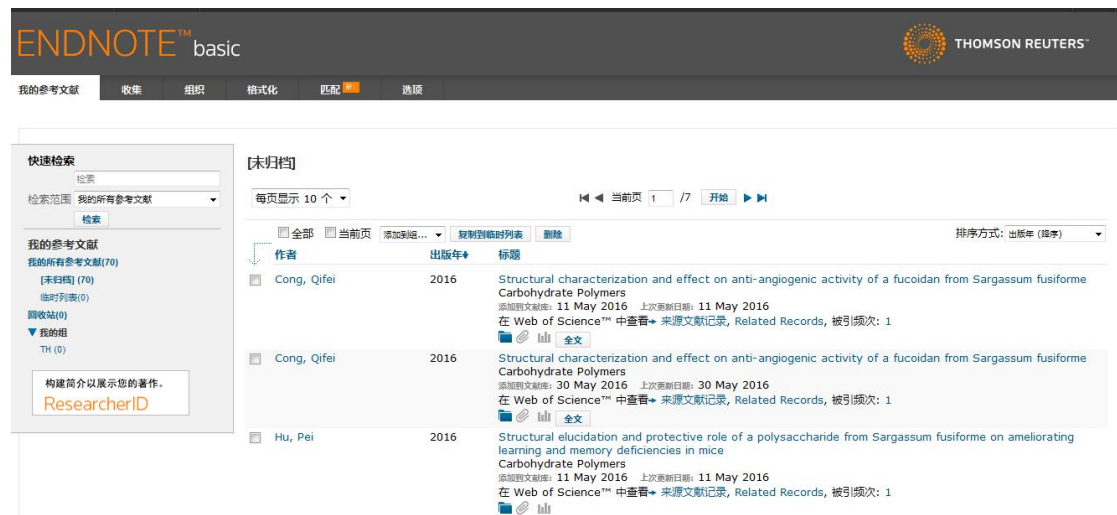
ENDNOTE™ basic

THOMSON REUTERS®

我的参考文献 收集 组织 格式化 匹配 新 选项

快速检索
检索
检索范围 我的所有参考文献
检索

我的参考文献
我的所有参考文献(70)
[未归档] (70)
临时列表(0)
回收站(0)
▼ 我的组
TH (0)

构建简介以展示您的著作。
ResearcherID

[未归档]

每页显示 10 个

当前页 1 /7 开始

全部 当前页 添加到组... 复制到临时列表 删除

排序方式: 出版年 (降序)

| 作者 | 出版年 | 标题 |
|---|---|---|
| Cong, Qifei | 2016 | Structural characterization and effect on anti-angiogenic activity of a fucoidan from Sargassum fusiforme<br>Carbohydrate Polymers<br>添加到文献库: 11 May 2016 上次更新日期: 11 May 2016<br>在 Web of Science™ 中查看 来源文献记录, Related Records, 被引频次: 1<br>全文 |
| Cong, Qifei | 2016 | Structural characterization and effect on anti-angiogenic activity of a fucoidan from Sargassum fusiforme<br>Carbohydrate Polymers<br>添加到文献库: 30 May 2016 上次更新日期: 30 May 2016<br>在 Web of Science™ 中查看 来源文献记录, Related Records, 被引频次: 1<br>全文 |
| Hu, Pei | 2016 | Structural elucidation and protective role of a polysaccharide from Sargassum fusiforme on ameliorating learning and memory deficiencies in mice<br>Carbohydrate Polymers<br>添加到文献库: 11 May 2016 上次更新日期: 11 May 2016<br>在 Web of Science™ 中查看 来源文献记录, Related Records, 被引频次: 1 |